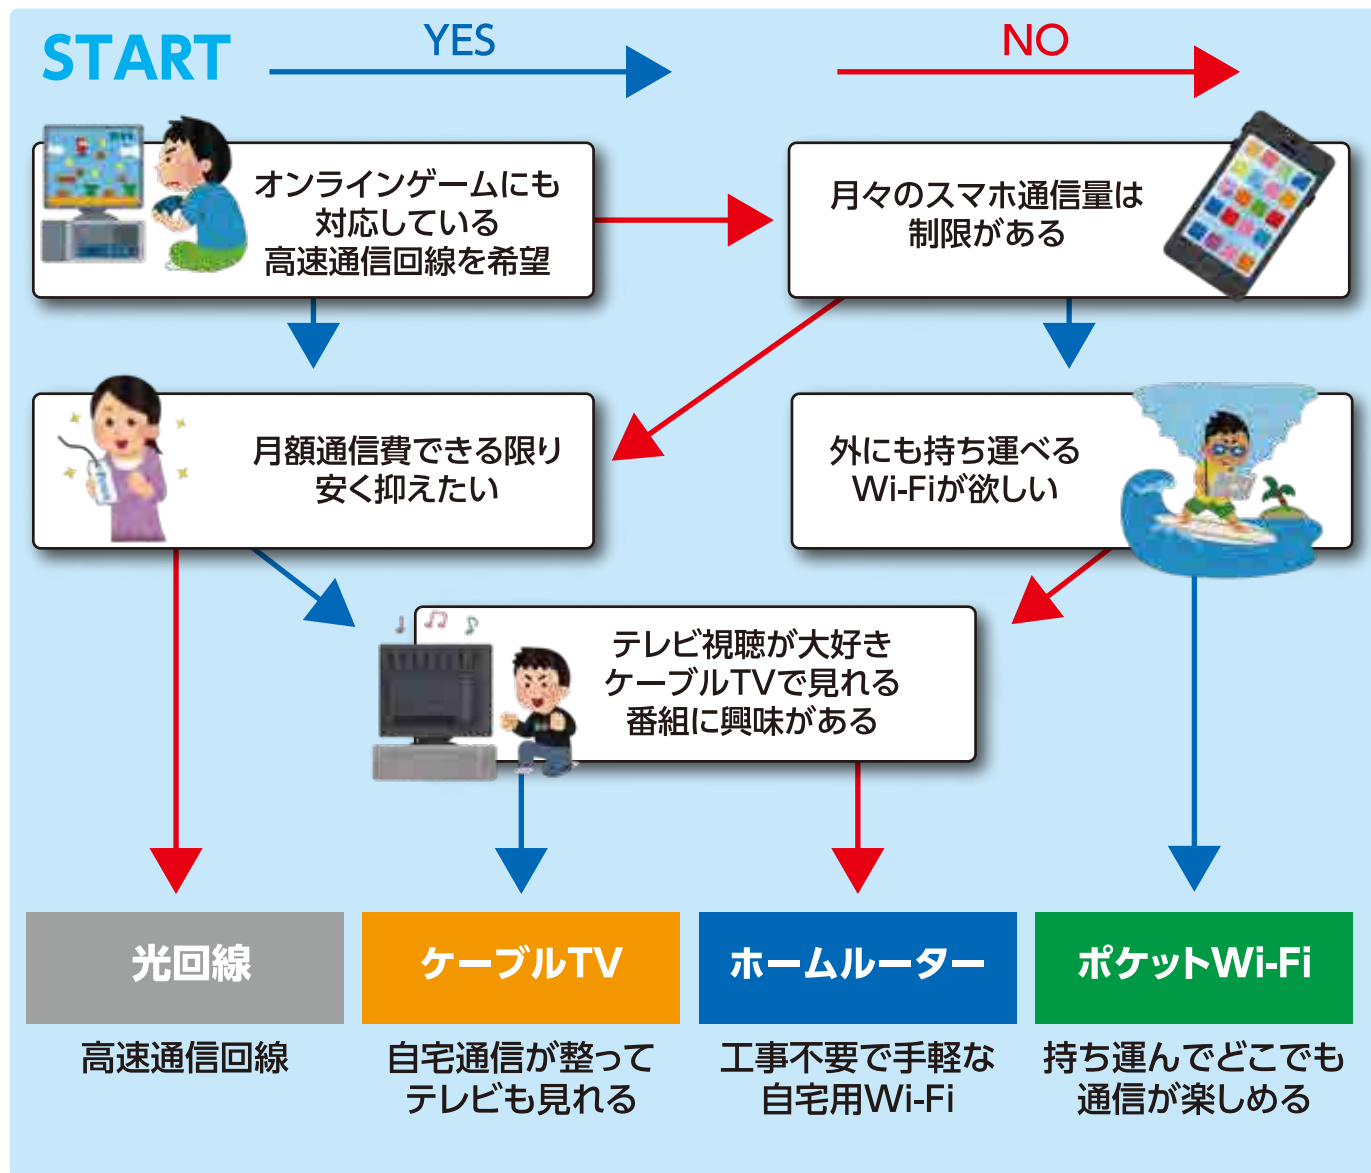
START YES NO

オンラインゲームにも対応している高速通信回線を希望

月々のスマホ通信量は制限がある

月額通信費できる限り安く抑えたい

外にも持ち運べるWi-Fiが欲しい

テレビ視聴が大好きケーブルTVで見れる番組に興味がある

光回線

高速通信回線

ケーブルTV

自宅通信が整ってテレビも見れる

ホームルーター

工事不要で手軽な自宅用Wi-Fi

ポケットWi-Fi

持ち運んでどこでも通信が楽しめる